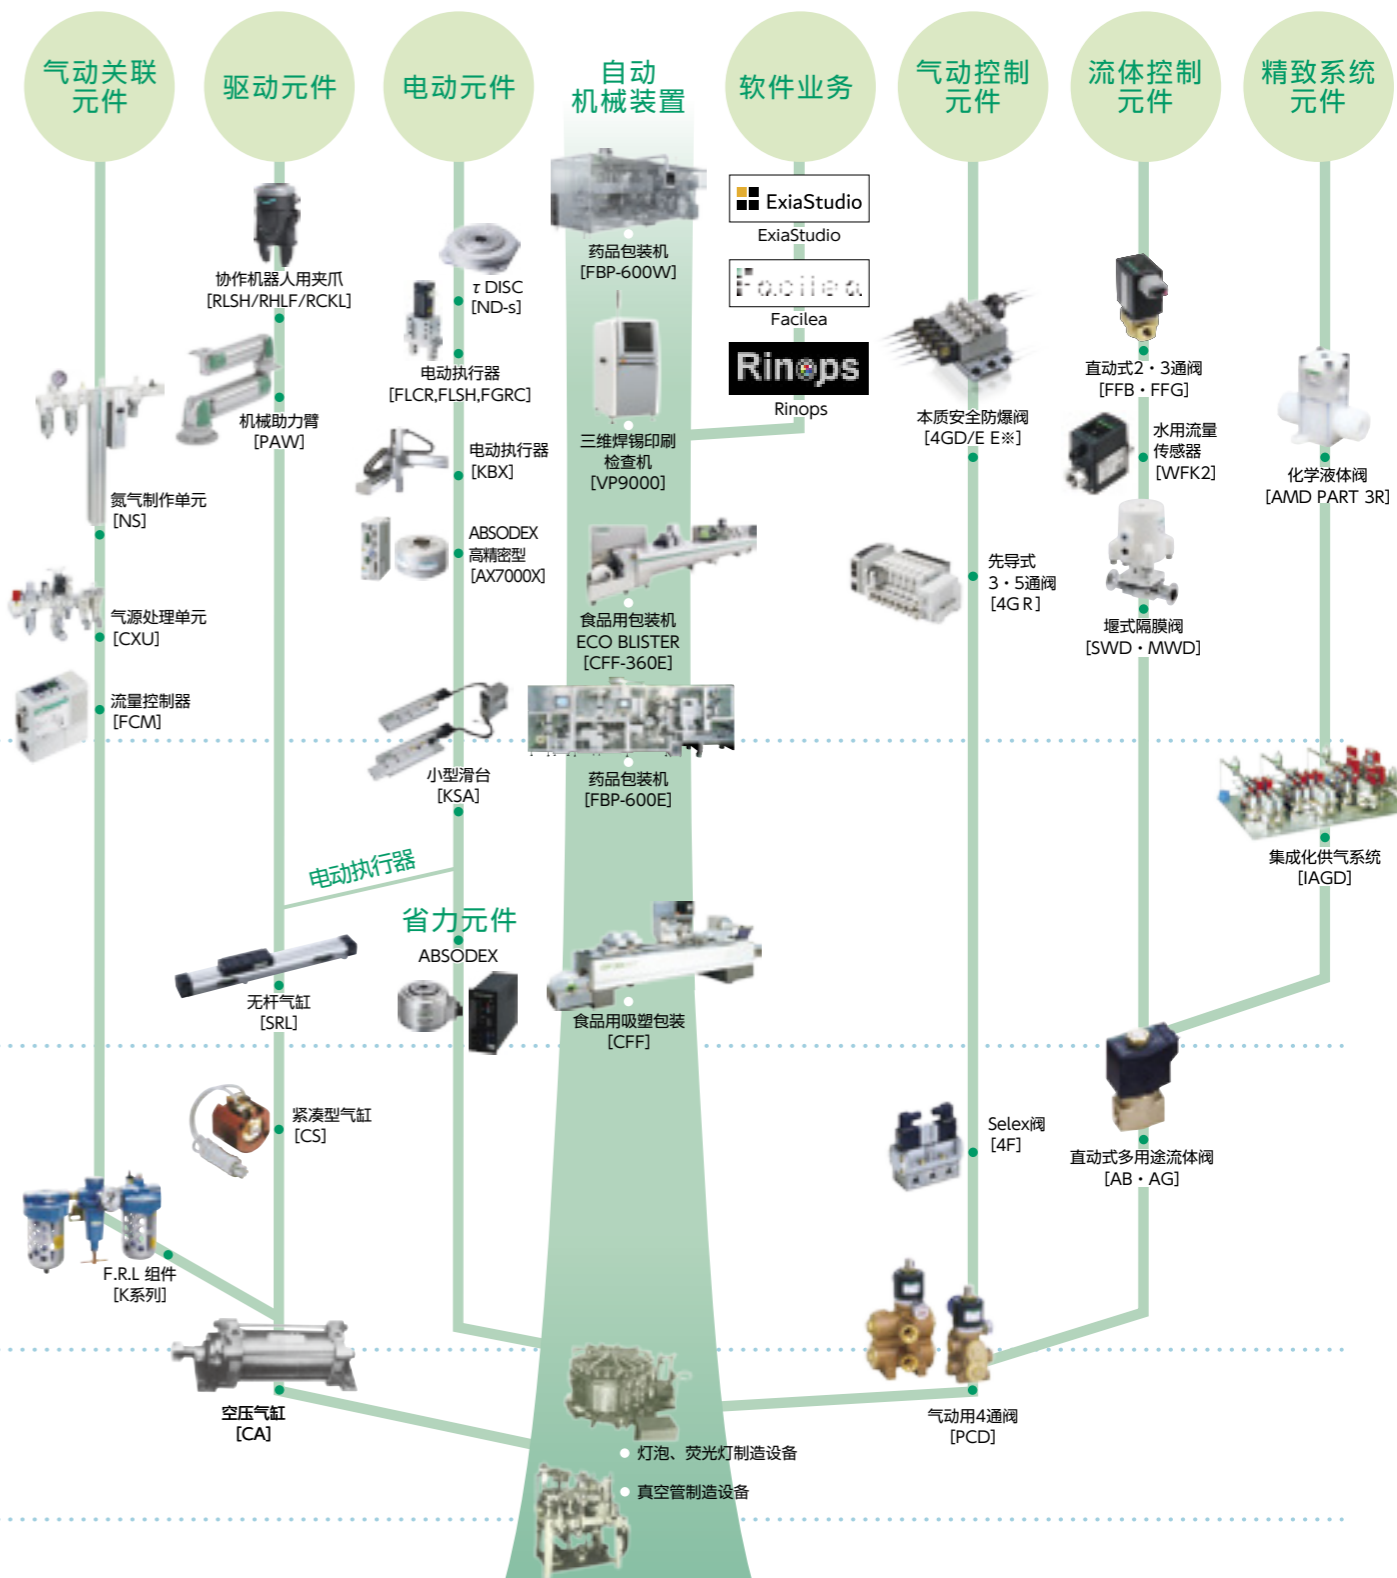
气动关联元件

驱动元件

电动元件

自动机械装置

软件业务

气动控制元件

流体控制元件

精致系统元件

协作机器人用夹爪
[RLSH/RHLF/RCKL]

机械助力臂
[PAW]

氮气制作单元
[NS]

气源处理单元
[CXU]

流量控制器
[FCM]

τ DISC
[ND-s]

电动执行器
[FLCR,FLSH,FGRC]

电动执行器
[KBX]

ABSODEX
高精密型
[AX7000X]

小型滑台
[KSA]

药品包装机
[FBP-600W]

三维焊锡印刷检查机
[VP9000]

食品用包装机
ECO BLISTER
[CFF-360E]

药品包装机
[FBP-600E]

ExiaStudio
ExiaStudio

Facilea
Facilea

Rinops
Rinops

本质安全防爆阀
[4GD/E E※]

先导式
3・5通阀
[4G R]

直动式2・3通阀
[FFB・FFG]

水用流量传感器
[WFK2]

堰式隔膜阀
[SWD・MWD]

化学液体阀
[AMD PART 3R]

集成化供气系统
[IAGD]

电动执行器

省力元件

ABSODEX

无杆气缸
[SRL]

食品用吸塑包装
[CFF]

紧凑型气缸
[CS]

Selex阀
[4F]

直动式多用途流体阀
[AB・AG]

F.R.L 组件
[K系列]

空压气缸
[CA]

气动用4通阀
[PCD]

灯泡、荧光灯制造设备

真空管制造设备